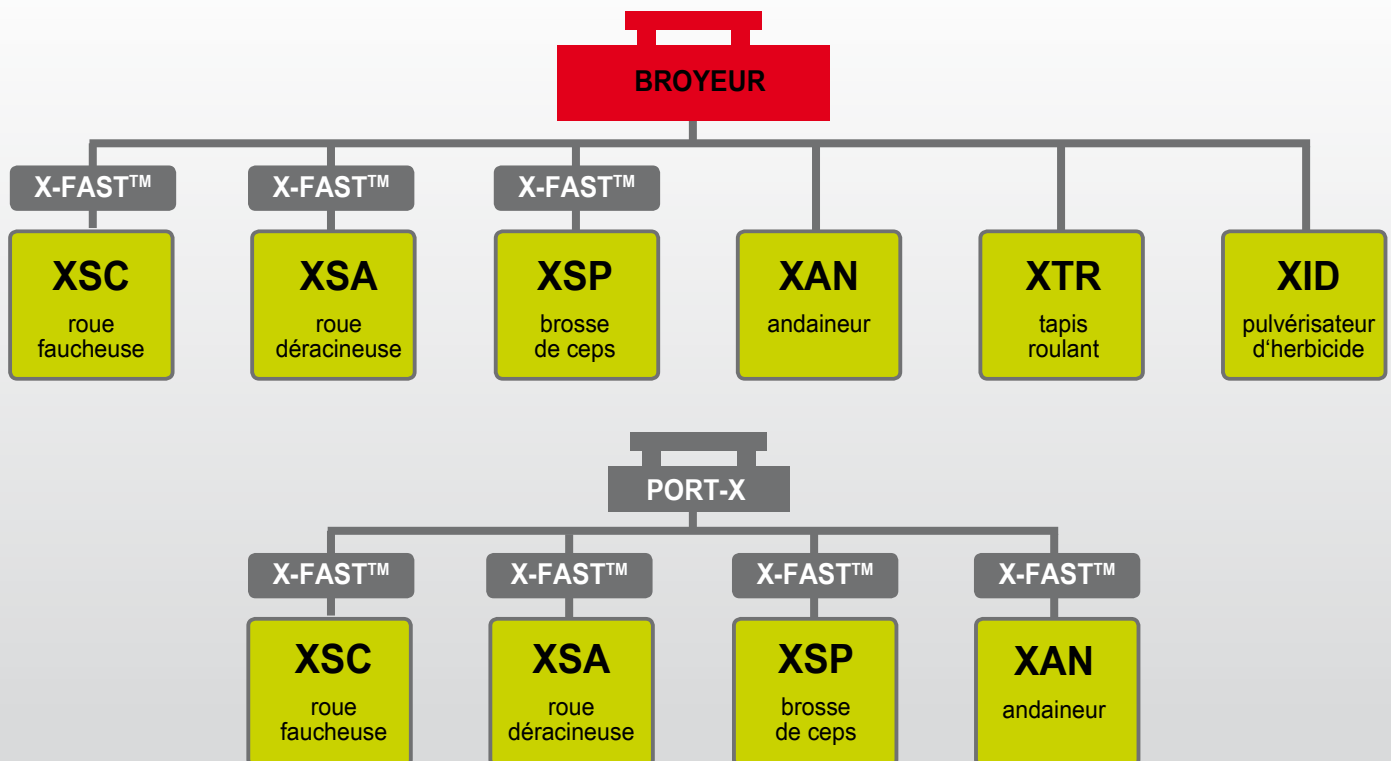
BROYEUR

X-FAST$^{TM}$

XSC
roue faucheuse

X-FAST$^{TM}$

XSA
roue déracineuse

X-FAST$^{TM}$

XSP
brosse de ceps

XAN
andaineur

XTR
tapis roulant

XID
pulvérisateur d‘herbicide

PORT-X

X-FAST$^{TM}$

XSC
roue faucheuse

X-FAST$^{TM}$

XSA
roue déracineuse

X-FAST$^{TM}$

XSP
brosse de ceps

X-FAST$^{TM}$

XAN
andaineur